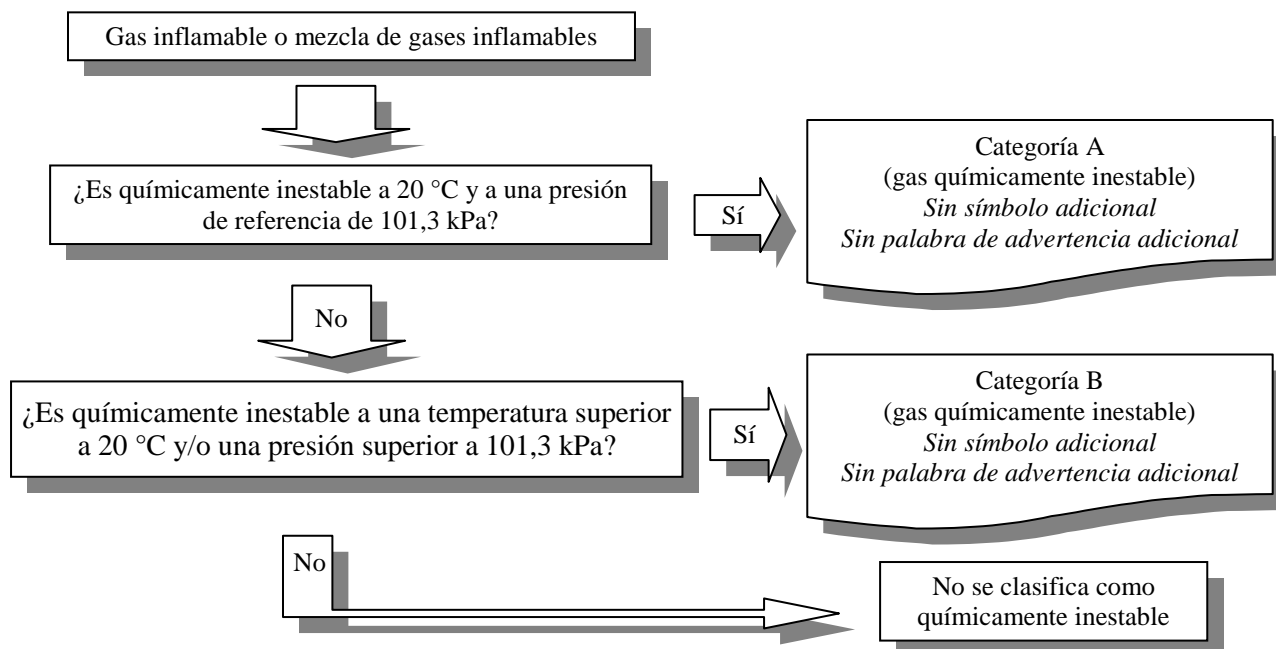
Gas inflamable o mezcla de gases inflamables

¿Es químicamente inestable a 20 °C y a una presión de referencia de 101,3 kPa?

Sí

Categoría A
(gas químicamente inestable)
*Sin símbolo adicional*
*Sin palabra de advertencia adicional*

No

¿Es químicamente inestable a una temperatura superior a 20 °C y/o una presión superior a 101,3 kPa?

Sí

Categoría B
(gas químicamente inestable)
*Sin símbolo adicional*
*Sin palabra de advertencia adicional*

No

No se clasifica como químicamente inestable